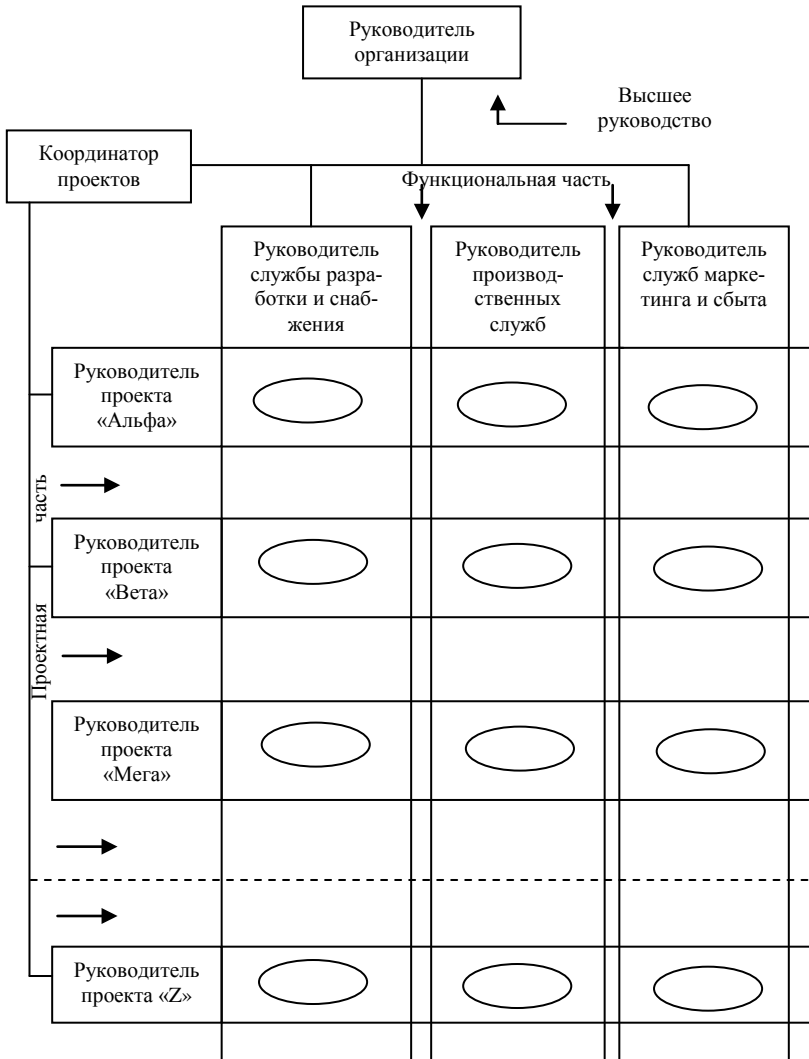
Руководитель организации

Высшее руководство

Координатор проектов

Функциональная часть

Руководитель службы разработки и снабжения

Руководитель производственных служб

Руководитель служб маркетинга и сбыта

Руководитель проекта «Альфа»

Руководитель проекта «Вета»

Руководитель проекта «Мега»

Руководитель проекта «Z»

Проектная часть